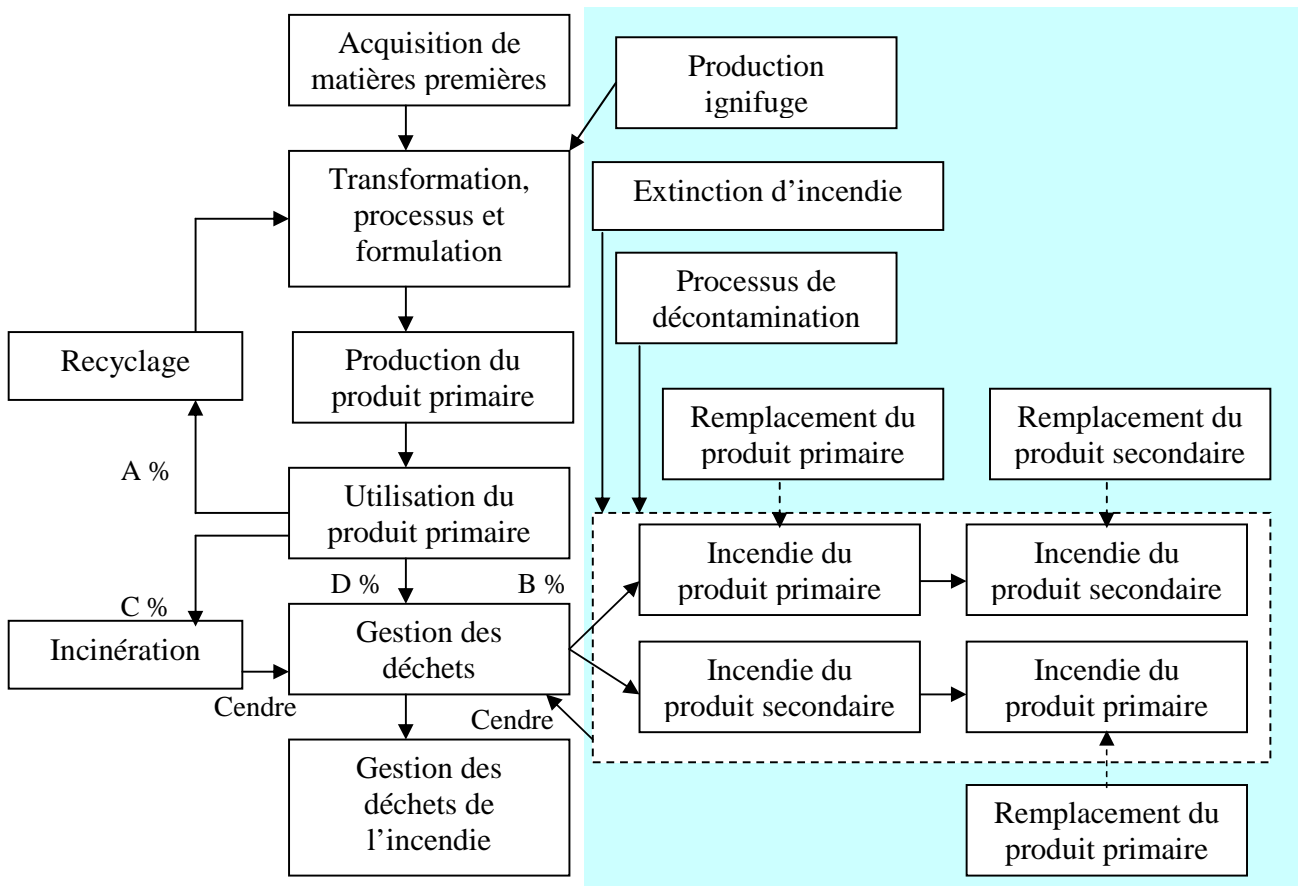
Acquisition de matières premières

Production ignifuge

Transformation, processus et formulation

Extinction d'incendie

Processus de décontamination

Recyclage

Production du produit primaire

Remplacement du produit primaire

Remplacement du produit secondaire

A %

Utilisation du produit primaire

Incendie du produit primaire

Incendie du produit secondaire

D %

B %

C %

Incinération

Gestion des déchets

Incendie du produit secondaire

Incendie du produit primaire

Cendre

Cendre

Gestion des déchets de l'incendie

Remplacement du produit primaire